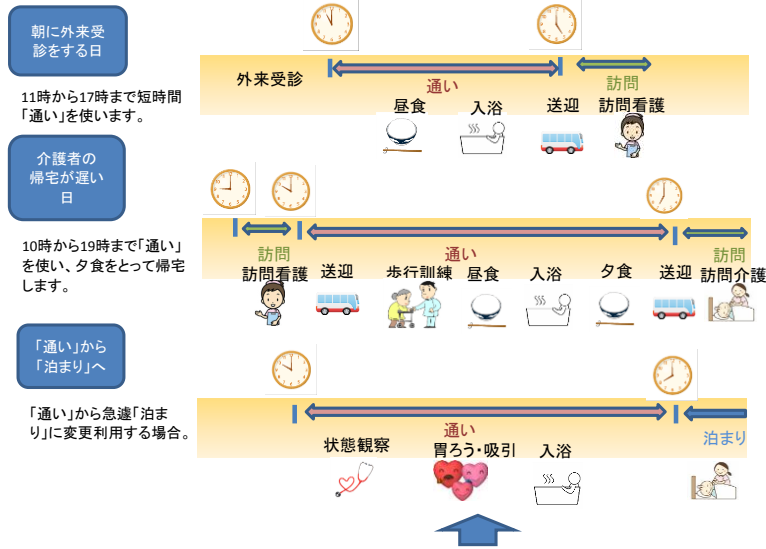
朝に外来受診をする日

11時から17時まで短時間「通い」を使います。

外来受診
通い
訪問
昼食
入浴
送迎
訪問看護

介護者の帰宅が遅い日

10時から19時まで「通い」を使い、夕食をとって帰宅します。

訪問
通い
訪問
訪問看護
送迎
歩行訓練
昼食
入浴
夕食
送迎
訪問介護

「通い」から「泊まり」へ

「通い」から急遽「泊まり」に変更利用する場合。

通い
状態観察
胃ろう・吸引
入浴
泊まり